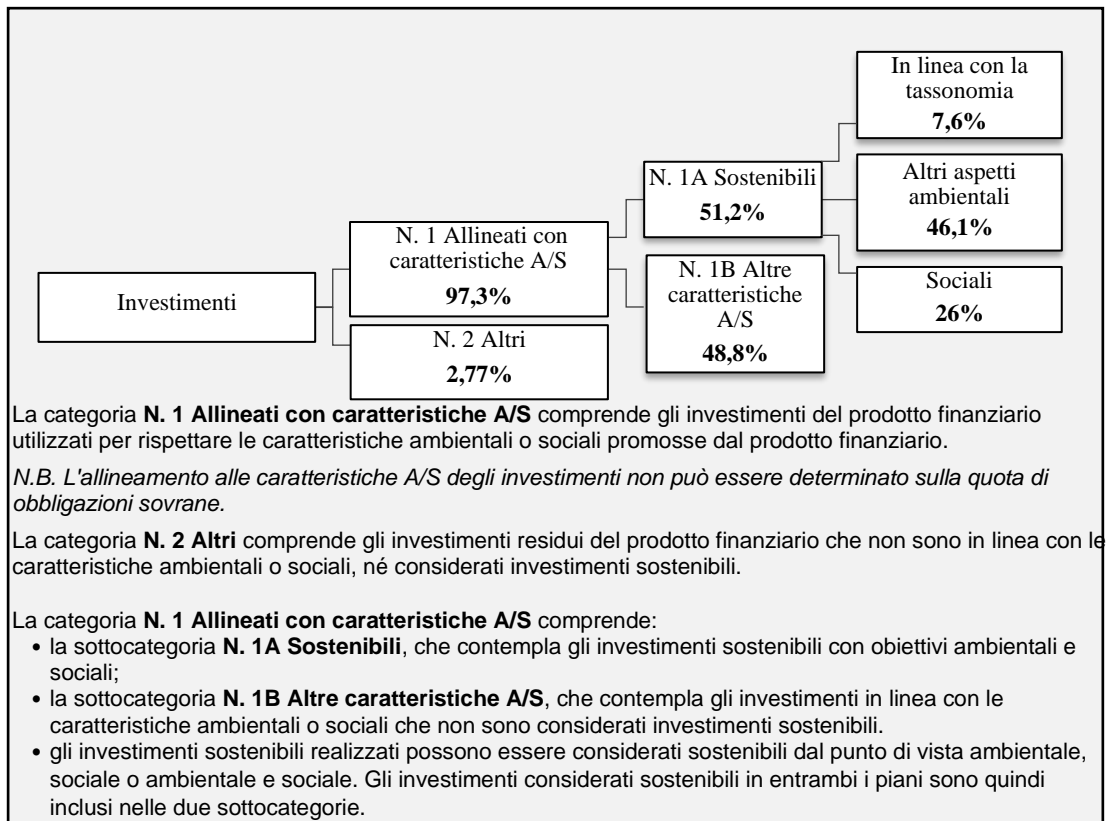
In linea con la tassonomia
**7,6%**

N. 1A Sostenibili
**51,2%**

Altri aspetti ambientali
**46,1%**

N. 1 Allineati con caratteristiche A/S
**97,3%**

N. 1B Altre caratteristiche A/S
**48,8%**

Investimenti

Sociali
**26%**

N. 2 Altri
**2,77%**

La categoria **N. 1 Allineati con caratteristiche A/S** comprende gli investimenti del prodotto finanziario utilizzati per rispettare le caratteristiche ambientali o sociali promosse dal prodotto finanziario.

*N.B. L'allineamento alle caratteristiche A/S degli investimenti non può essere determinato sulla quota di obbligazioni sovrane.*

La categoria **N. 2 Altri** comprende gli investimenti residui del prodotto finanziario che non sono in linea con le caratteristiche ambientali o sociali, né considerati investimenti sostenibili.

La categoria **N. 1 Allineati con caratteristiche A/S** comprende:
- la sottocategoria **N. 1A Sostenibili**, che contempla gli investimenti sostenibili con obiettivi ambientali e sociali;
- la sottocategoria **N. 1B Altre caratteristiche A/S**, che contempla gli investimenti in linea con le caratteristiche ambientali o sociali che non sono considerati investimenti sostenibili.
- gli investimenti sostenibili realizzati possono essere considerati sostenibili dal punto di vista ambientale, sociale o ambientale e sociale. Gli investimenti considerati sostenibili in entrambi i piani sono quindi inclusi nelle due sottocategorie.